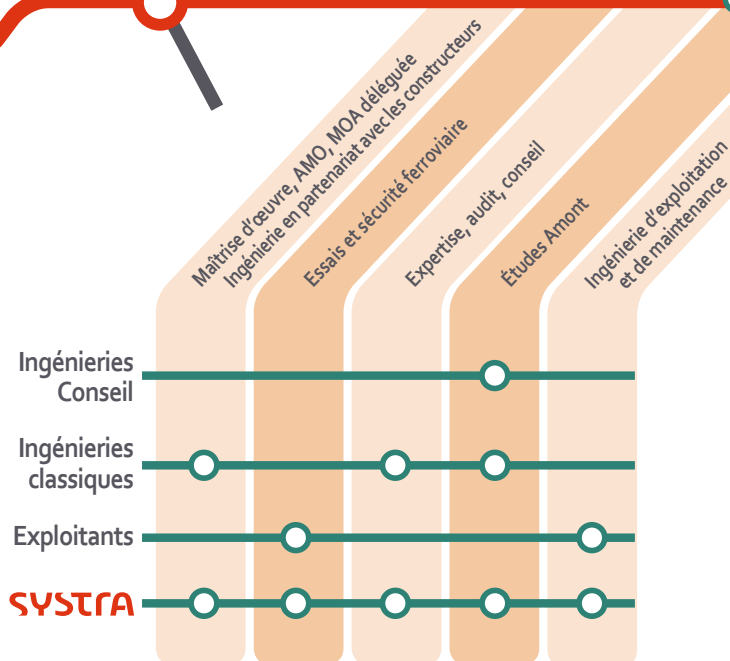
Maîtrise d'œuvre, AMO, MOA déléguée
Ingénierie en partenariat avec les constructeurs
Essais et sécurité ferroviaire
Expertise, audit, conseil
Études Amont
Ingénierie d'exploitation et de maintenance

Ingénieries Conseil
Ingénieries classiques
Exploitants
SYSTRA